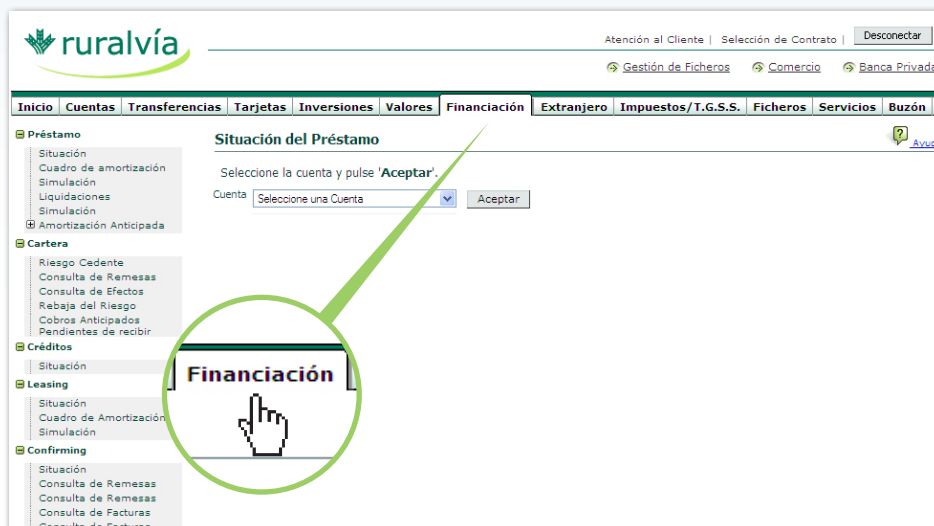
ruralvía

Atención al Cliente | Selección de Contrato | Desconectar

Gestión de Ficheros Comercio Banca Privada

Inicio Cuentas Transferencias Tarjetas Inversiones Valores Financiación Extranjero Impuestos/T.G.S.S. Ficheros Servicios Buzón

Préstamo
Situación
Cuadro de amortización
Simulación
Liquidaciones
Simulación
Amortización Anticipada

Cartera
Riesgo Cedente
Consulta de Remesas
Consulta de Efectos
Rebaja del Riesgo
Cobros Anticipados
Pendientes de recibir

Créditos
Situación

Leasing
Situación
Cuadro de Amortización
Simulación

Confirming
Situación
Consulta de Remesas
Consulta de Remesas
Consulta de Facturas
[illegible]

Situación del Préstamo

Ayud

Seleccione la cuenta y pulse 'Aceptar'.

Cuenta Seleccione una Cuenta Aceptar

Financiación